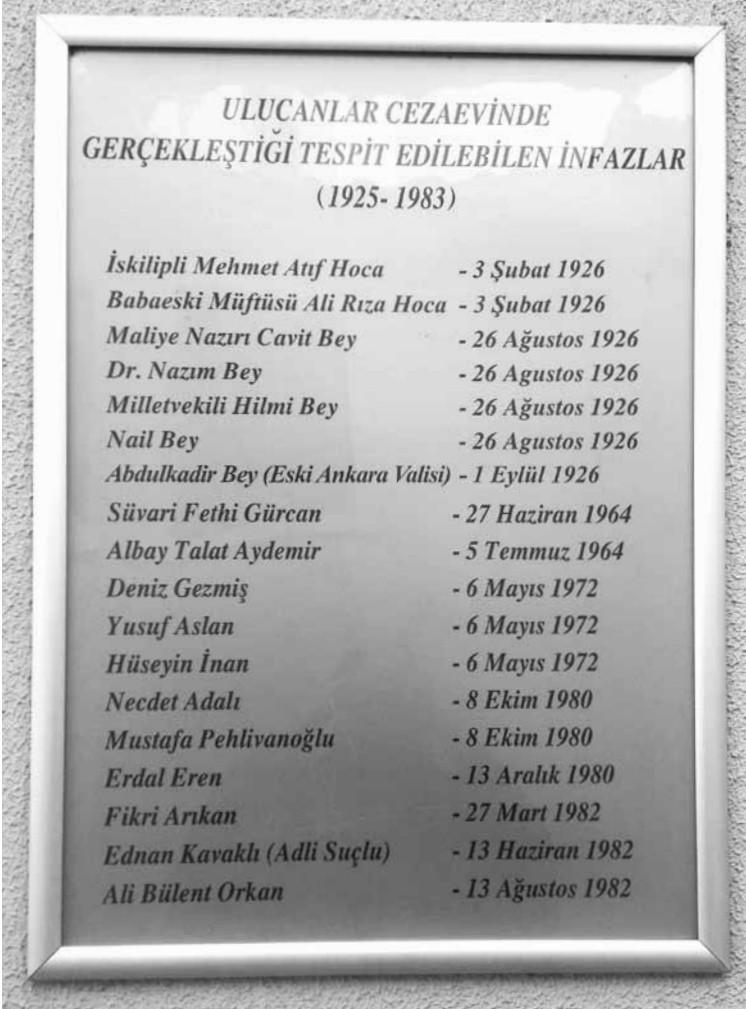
ULUCANLAR CEZAEVİNDE
GERÇEKLEŞTİĞİ TESPİT EDİLEBİLEN İNFAZLAR
(1925- 1983)

İskilipli Mehmet Atıf Hoca - 3 Şubat 1926
Babaeski Müftüsü Ali Rıza Hoca - 3 Şubat 1926
Maliye Nazırı Cavit Bey - 26 Ağustos 1926
Dr. Nazım Bey - 26 Agustos 1926
Milletvekili Hilmi Bey - 26 Ağustos 1926
Nail Bey - 26 Agustos 1926
Abdulkadir Bey (Eski Ankara Valisi) - 1 Eylül 1926
Süvari Fethi Gürcan - 27 Haziran 1964
Albay Talat Aydemir - 5 Temmuz 1964
Deniz Gezmiş - 6 Mayıs 1972
Yusuf Aslan - 6 Mayıs 1972
Hüseyin İnan - 6 Mayıs 1972
Necdet Adalı - 8 Ekim 1980
Mustafa Pehlivanoğlu - 8 Ekim 1980
Erdal Eren - 13 Aralık 1980
Fikri Arıkan - 27 Mart 1982
Ednan Kavaklı (Adli Suçlu) - 13 Haziran 1982
Ali Bülent Orkan - 13 Ağustos 1982